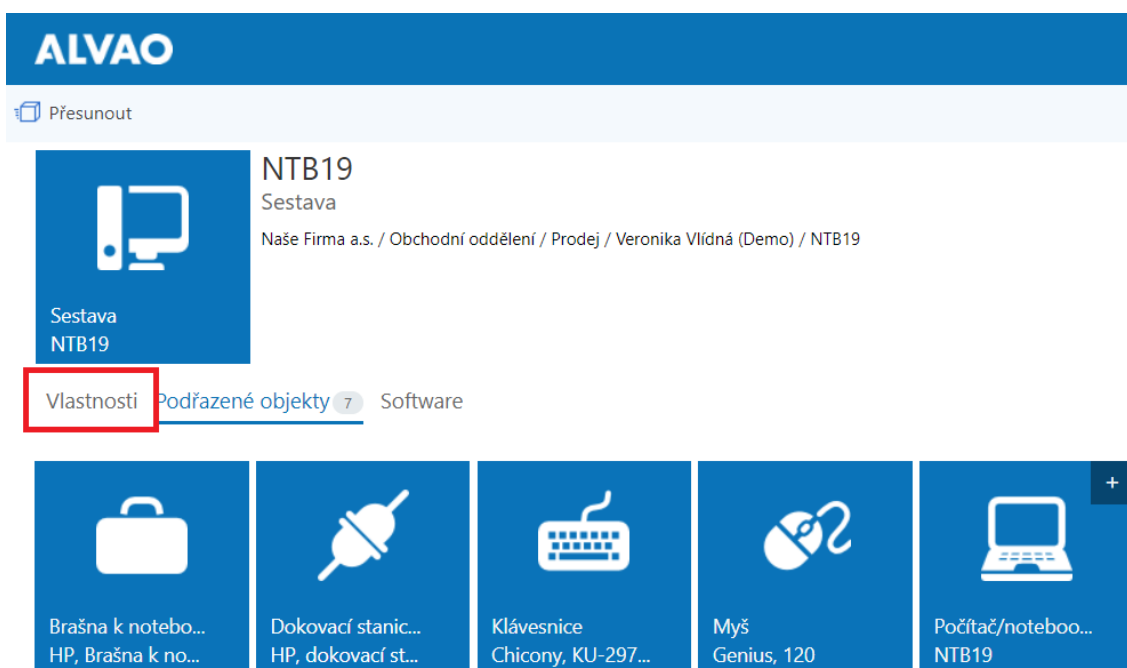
ALVAO

Přesunout

Sestava
NTB19

NTB19
Sestava
Naše Firma a.s. / Obchodní oddělení / Prodej / Veronika Vlídná (Demo) / NTB19

Vlastnosti Podřazené objekty 7 Software

+

Brašna k notebo...
HP, Brašna k no...

Dokovací stanic...
HP, dokovací st...

Klávesnice
Chicony, KU-297...

Myš
Genius, 120

Počítač/noteboo...
NTB19